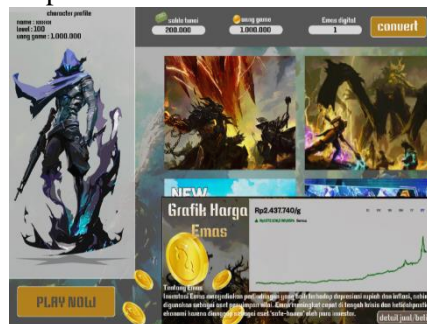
character profile
name : nama
level : 100
uang game : 1.000.000

saldo tunai
200.000

uang game
1.000.000

Emas digital
1

convert

NEW

PLAY NOW

Grafik Harga Emas

Rp2.437.740/g

Tentang Emas
Investasi Emas merupakan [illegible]

detail jual/beli